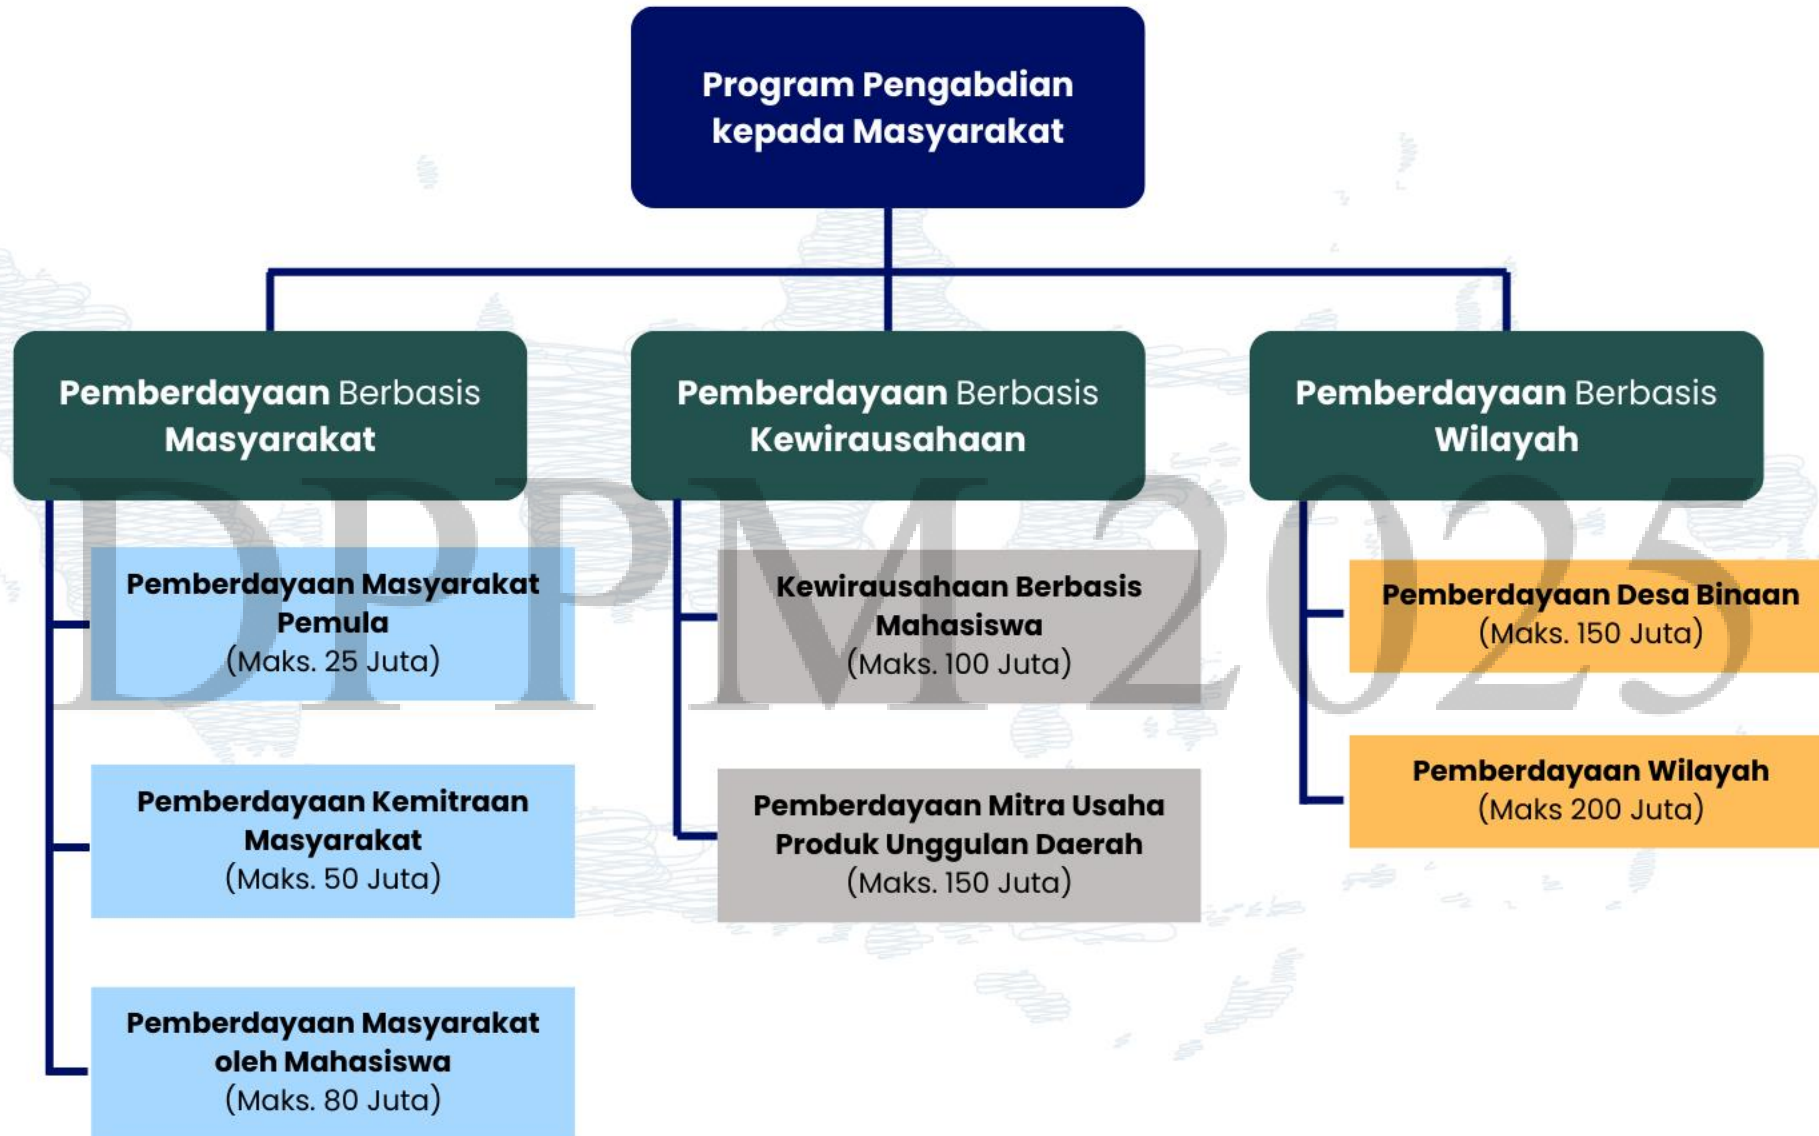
Program Pengabdian kepada Masyarakat

Pemberdayaan Berbasis Masyarakat

Pemberdayaan Masyarakat Pemula
(Maks. 25 Juta)

Pemberdayaan Kemitraan Masyarakat
(Maks. 50 Juta)

Pemberdayaan Masyarakat oleh Mahasiswa
(Maks. 80 Juta)

Pemberdayaan Berbasis Kewirausahaan

Kewirausahaan Berbasis Mahasiswa
(Maks. 100 Juta)

Pemberdayaan Mitra Usaha Produk Unggulan Daerah
(Maks. 150 Juta)

Pemberdayaan Berbasis Wilayah

Pemberdayaan Desa Binaan
(Maks. 150 Juta)

Pemberdayaan Wilayah
(Maks 200 Juta)

DPPM 2025